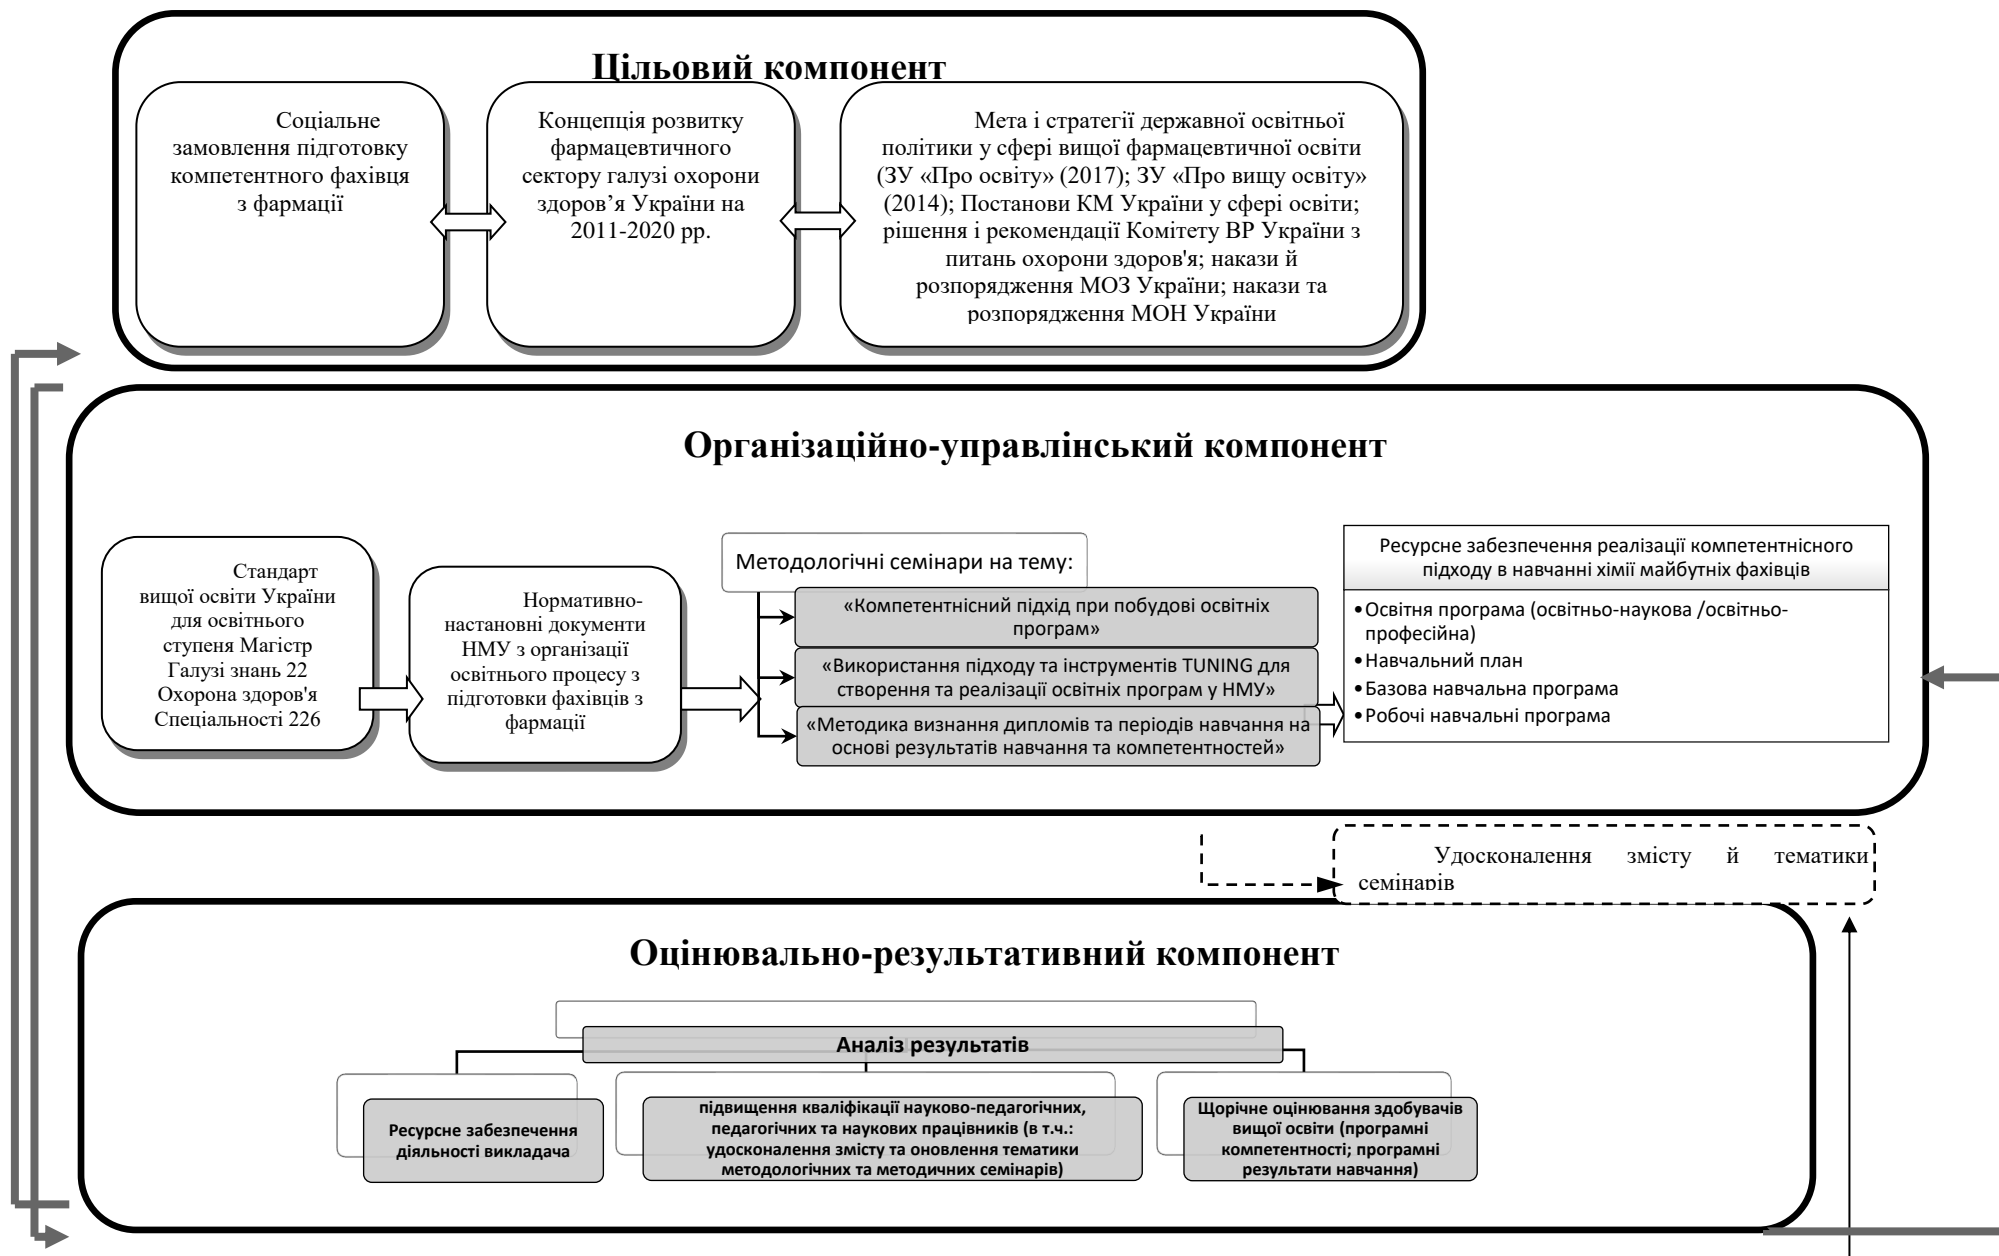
Цільовий компонент

Соціальне замовлення підготовку компетентного фахівця з фармації

Концепція розвитку фармацевтичного сектору галузі охорони здоров’я України на 2011-2020 рр.

Мета і стратегії державної освітньої політики у сфері вищої фармацевтичної освіти (ЗУ «Про освіту» (2017); ЗУ «Про вищу освіту» (2014); Постанови КМ України у сфері освіти; рішення і рекомендації Комітету ВР України з питань охорони здоров'я; накази й розпорядження МОЗ України; накази та розпорядження МОН України

Організаційно-управлінський компонент

Стандарт вищої освіти України для освітнього ступеня Магістр Галузі знань 22 Охорона здоров'я Спеціальності 226

Нормативно-настановні документи НМУ з організації освітнього процесу з підготовки фахівців з фармації

Методологічні семінари на тему:

«Компетентнісний підхід при побудові освітніх програм»

«Використання підходу та інструментів TUNING для створення та реалізації освітніх програм у НМУ»

«Методика визнання дипломів та періодів навчання на основі результатів навчання та компетентностей»

Ресурсне забезпечення реалізації компетентнісного підходу в навчанні хімії майбутніх фахівців

•Освітня програма (освітньо-наукова /освітньо-професійна)
•Навчальний план
•Базова навчальна програма
•Робочі навчальні програма

Удосконалення змісту й тематики семінарів

Оцінювально-результативний компонент

Аналіз результатів

Ресурсне забезпечення діяльності викладача

підвищення кваліфікації науково-педагогічних, педагогічних та наукових працівників (в т.ч.: удосконалення змісту та оновлення тематики методологічних та методичних семінарів)

Щорічне оцінювання здобувачів вищої освіти (програмні компетентності; програмні результати навчання)